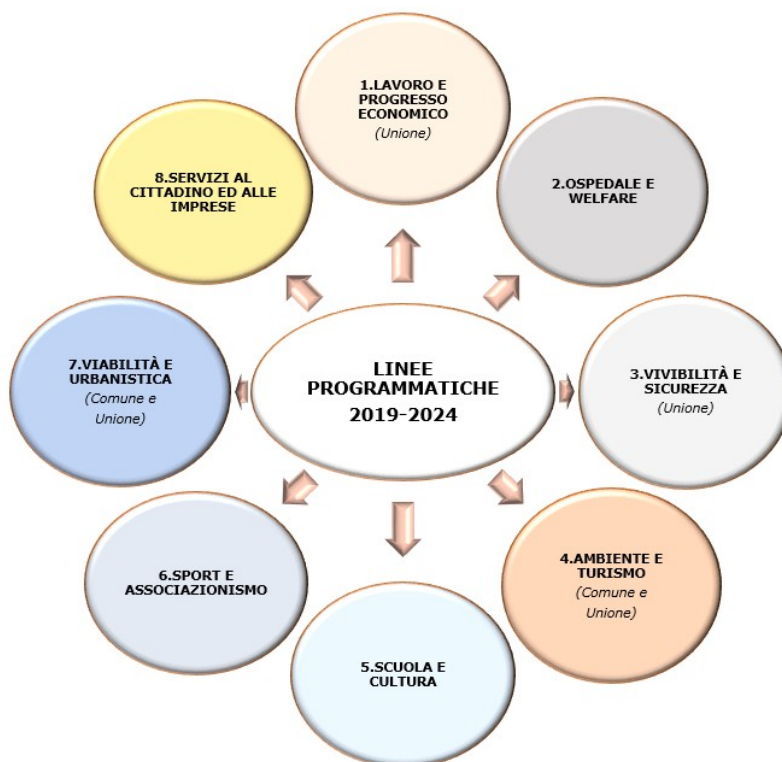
LINEE PROGRAMMATICHE 2019-2024

1.LAVORO E PROGRESSO ECONOMICO
(Unione)

2.OSPEDALE E WELFARE

3.VIVIBILITÀ E SICUREZZA
(Unione)

4.AMBIENTE E TURISMO
(Comune e Unione)

5.SCUOLA E CULTURA

6.SPORT E ASSOCIAZIONISMO

7.VIABILITÀ E URBANISTICA
(Comune e Unione)

8.SERVIZI AL CITTADINO ED ALLE IMPRESE